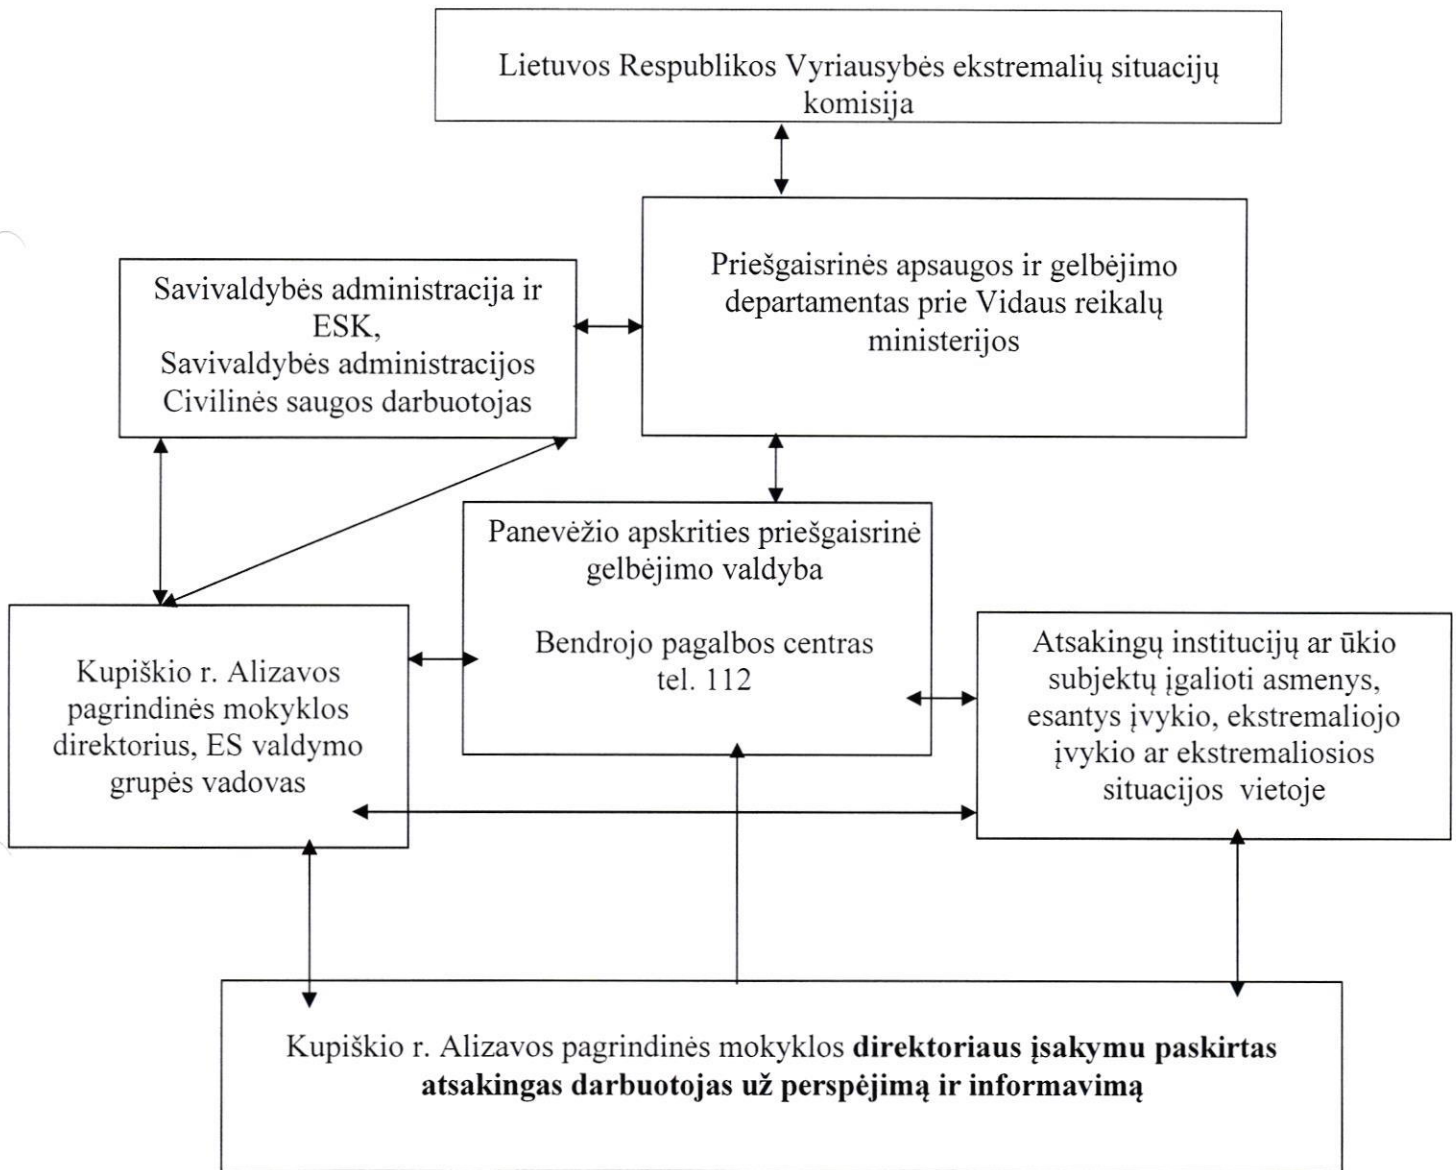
Lietuvos Respublikos Vyriausybės ekstremalių situacijų komisija

Priešgaisrinės apsaugos ir gelbėjimo departamentas prie Vidaus reikalų ministerijos

Savivaldybės administracija ir ESK, Savivaldybės administracijos Civilinės saugos darbuotojas

Panevėžio apskrities priešgaisrinė gelbėjimo valdyba

Bendrojo pagalbos centras tel. 112

Kupiškio r. Alizavos pagrindinės mokyklos direktorius, ES valdymo grupės vadovas

Atsakingų institucijų ar ūkio subjektų įgalioti asmenys, esantys įvykio, ekstremaliojo įvykio ar ekstremaliosios situacijos vietoje

Kupiškio r. Alizavos pagrindinės mokyklos **direktoriaus įsakymu paskirtas atsakingas darbuotojas už perspėjimą ir informavimą**